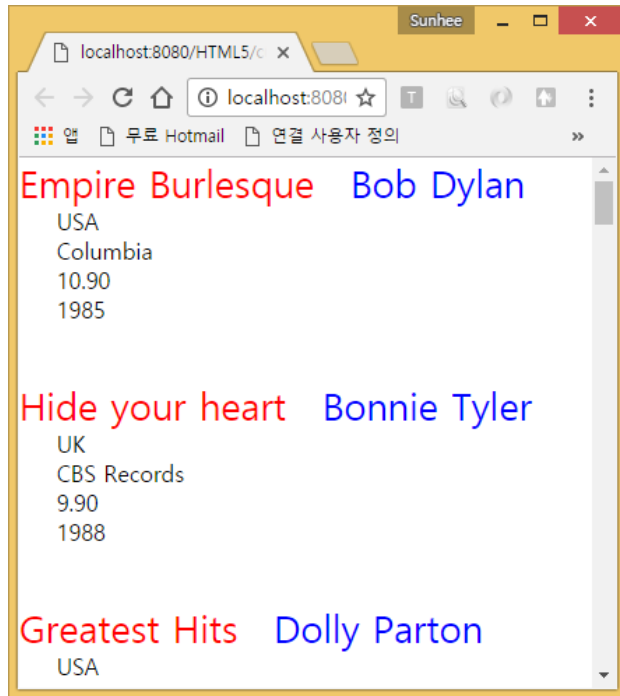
Sunhee

localhost:8080/HTML5/c ×

localhost:808(

앱 무료 Hotmail 연결 사용자 정의 »

Empire Burlesque Bob Dylan
USA
Columbia
10.90
1985

Hide your heart Bonnie Tyler
UK
CBS Records
9.90
1988

Greatest Hits Dolly Parton
USA